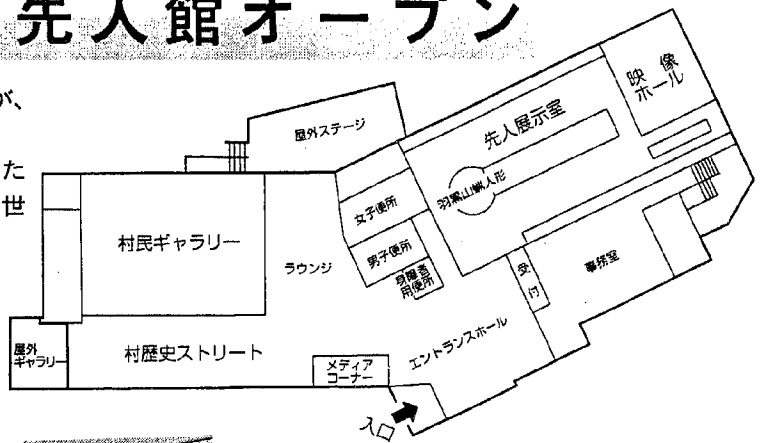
先人館オープン

が、

た

世

屋外ステージ

先人展示室

映像ホール

羽黒山獅子人形

女子便所

男子便所

身障者用便所

村民ギャラリー

ラウンジ

受付

事務室

エントランスホール

屋外ギャラリー

村歴史ストリート

メディアコーナー

入口